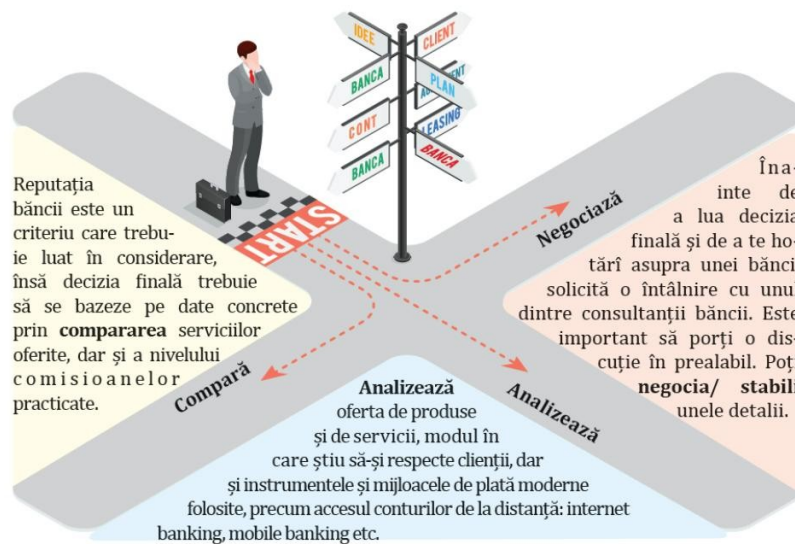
IDEE
CLIENT
BANCA
PLAN
CLIENT
CONT
LEASING
BANCA
BANCA

START

Reputația băncii este un criteriu care trebuie luat în considerare, însă decizia finală trebuie să se bazeze pe date concrete prin **compararea** serviciilor oferite, dar și a nivelului comisioanelor practicate.

Negociază

Compară

Analizează

Înainte de a lua decizia finală și de a te hotărî asupra unei bănci solicită o întâlnire cu unul dintre consultanții băncii. Este important să porți o discuție în prealabil. Poț **negocia/ stabili** unele detalii.

**Analizează** oferta de produse și de servicii, modul în care știu să-și respecte clienții, dar și instrumentele și mijloacele de plată moderne folosite, precum accesul conturilor de la distanță: internet banking, mobile banking etc.